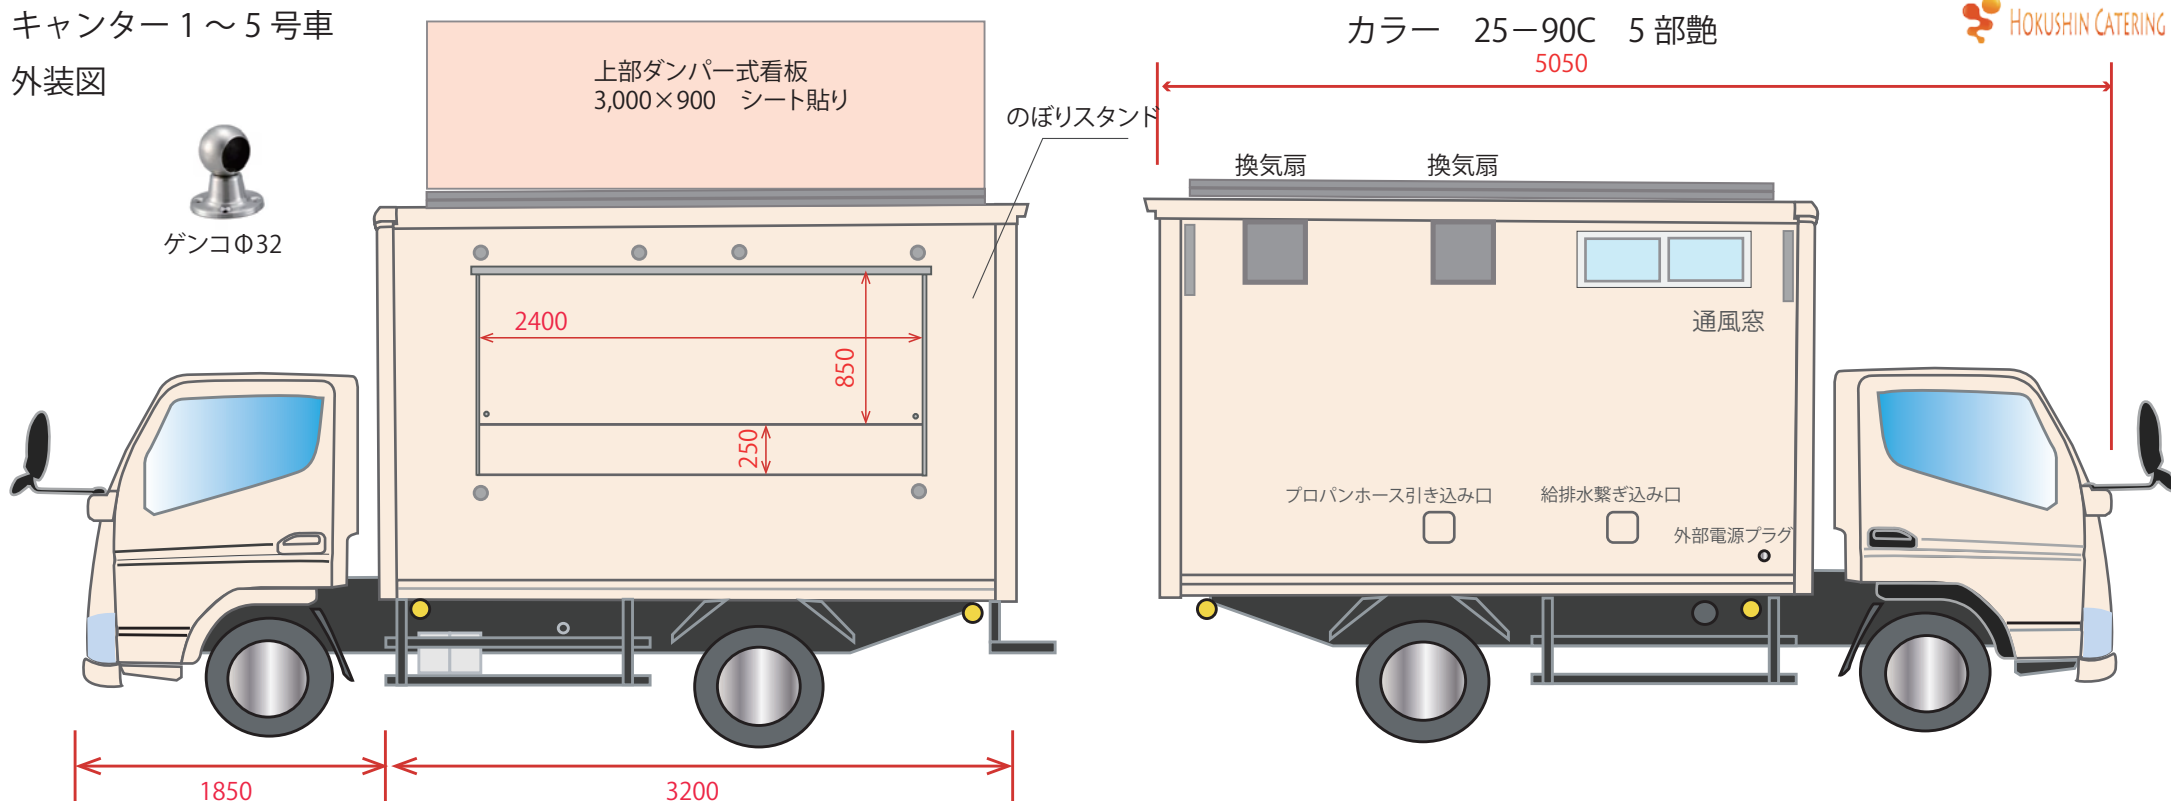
キャンター1～5号車
外装図

ゲンコΦ32

上部ダンパー式看板
3,000×900　シート貼り

のぼりスタンド

2400
850
250

1850
3200

カラー　25−90C　5 部艶
5050

HOKUSHIN CATERING

換気扇
換気扇
通風窓
プロパンホース引き込み口
給排水繋ぎ込み口
外部電源プラグ